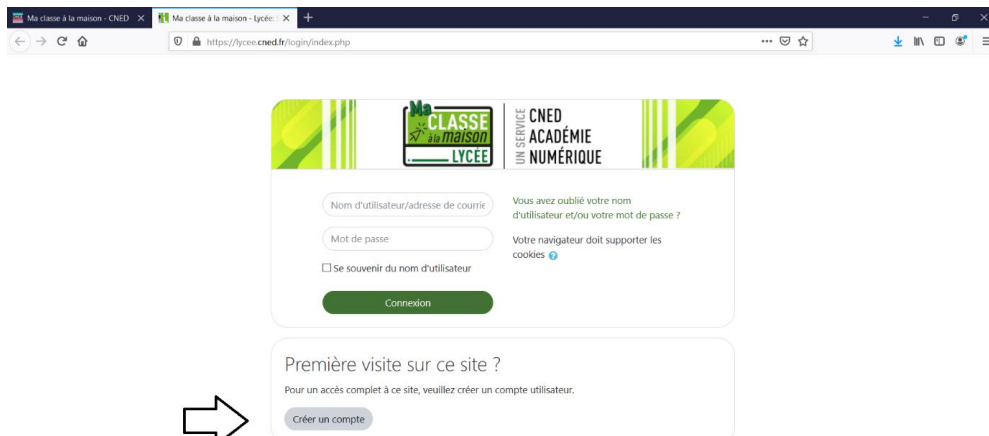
Ma classe à la maison - CNED ×
Ma classe à la maison - Lycée ×
+

https://lycee.cned.fr/login/index.php

Ma CLASSE à la maison LYCÉE
UN SERVICE CNED ACADÉMIE NUMÉRIQUE

Nom d'utilisateur/adresse de courrie

Mot de passe

Se souvenir du nom d'utilisateur

Connexion

Vous avez oublié votre nom d'utilisateur et/ou votre mot de passe ?

Votre navigateur doit supporter les cookies

Première visite sur ce site ?

Pour un accès complet à ce site, veuillez créer un compte utilisateur.

Créer un compte